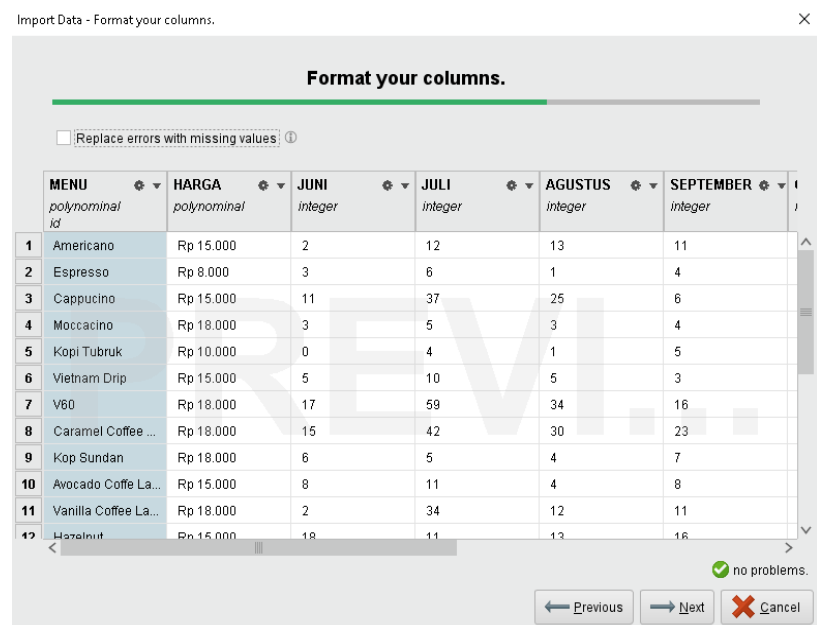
Import Data - Format your columns.

Format your columns.

Replace errors with missing values

| | MENU polynominal id | HARGA polynominal | JUNI integer | JULI integer | AGUSTUS integer | SEPTEMBER integer |
|---|---|---|---|---|---|---|
| 1 | Americano | Rp 15.000 | 2 | 12 | 13 | 11 |
| 2 | Espresso | Rp 8.000 | 3 | 6 | 1 | 4 |
| 3 | Cappucino | Rp 15.000 | 11 | 37 | 25 | 6 |
| 4 | Moccacino | Rp 18.000 | 3 | 5 | 3 | 4 |
| 5 | Kopi Tubruk | Rp 10.000 | 0 | 4 | 1 | 5 |
| 6 | Vietnam Drip | Rp 15.000 | 5 | 10 | 5 | 3 |
| 7 | V60 | Rp 18.000 | 17 | 59 | 34 | 16 |
| 8 | Caramel Coffee ... | Rp 18.000 | 15 | 42 | 30 | 23 |
| 9 | Kop Sundan | Rp 18.000 | 6 | 5 | 4 | 7 |
| 10 | Avocado Coffe La... | Rp 15.000 | 8 | 11 | 4 | 8 |
| 11 | Vanilla Coffee La... | Rp 18.000 | 2 | 34 | 12 | 11 |
| 12 | Hazelnut | Rp 15.000 | 18 | 11 | 13 | 16 |

PREVI...

no problems.

Previous Next Cancel